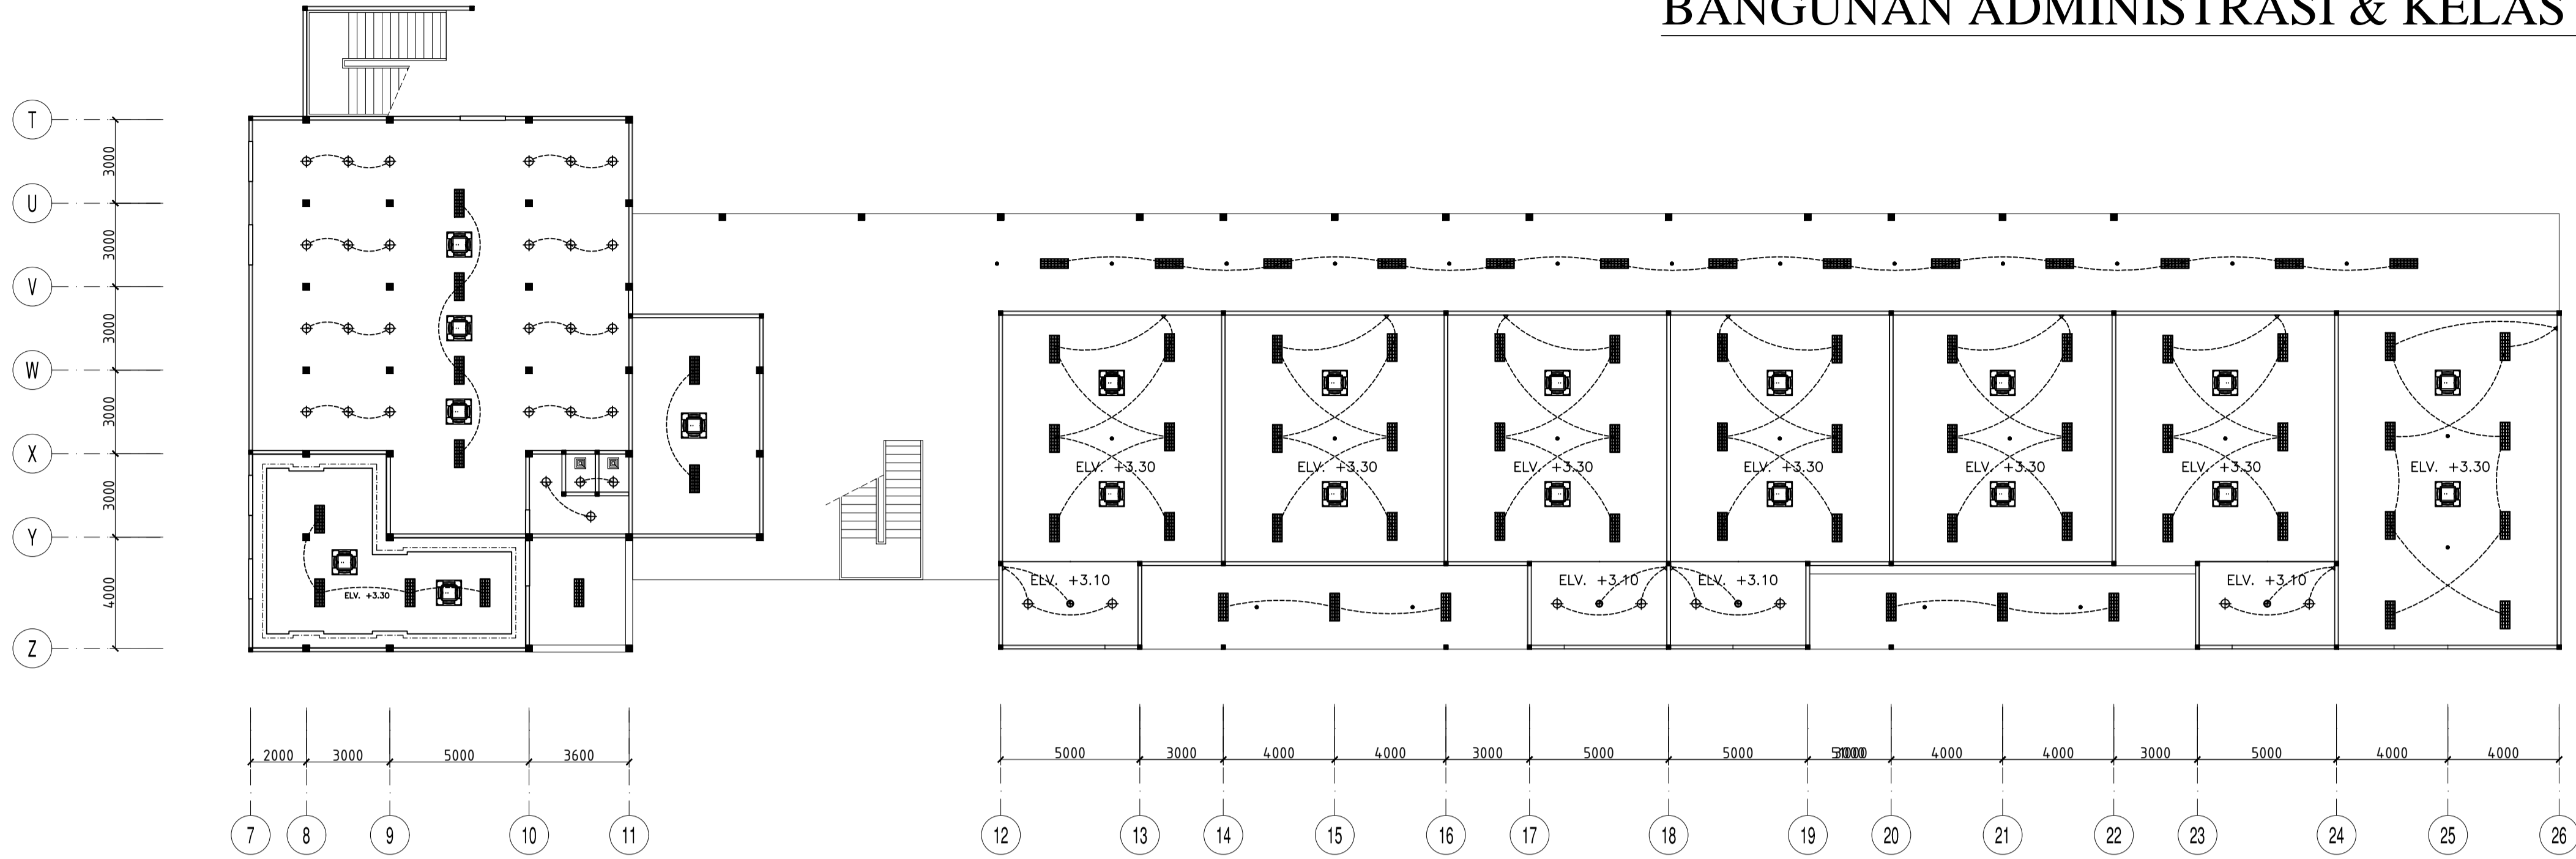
BANGUNAN ADMINISTRASI & KELAS

T
U
V
W
X
Y
Z

3000
3000
3000
3000
3000
4000

ELV. +3.30
ELV. +3.30
ELV. +3.30
ELV. +3.30
ELV. +3.30
ELV. +3.30
ELV. +3.30
ELV. +3.30
ELV. +3.10
ELV. +3.10
ELV. +3.10
ELV. +3.10

2000
3000
5000
3600
5000
3000
4000
4000
3000
5000
5000
3000
4000
4000
3000
5000
4000
4000

7
8
9
10
11
12
13
14
15
16
17
18
19
20
21
22
23
24
25
26